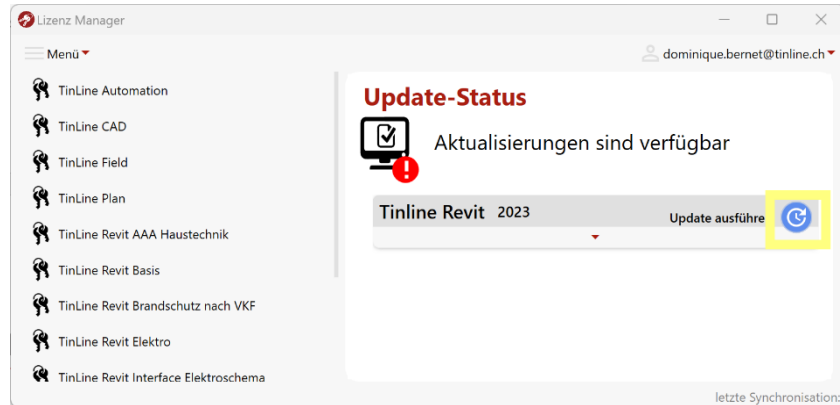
Lizenz Manager

Menü

dominique.bernet@tinline.ch

TinLine Automation

TinLine CAD

TinLine Field

TinLine Plan

TinLine Revit AAA Haustechnik

TinLine Revit Basis

TinLine Revit Brandschutz nach VKF

TinLine Revit Elektro

TinLine Revit Interface Elektroschema

Update-Status

Aktualisierungen sind verfügbar

Tinline Revit 2023

Update ausführe

letzte Synchronisation: